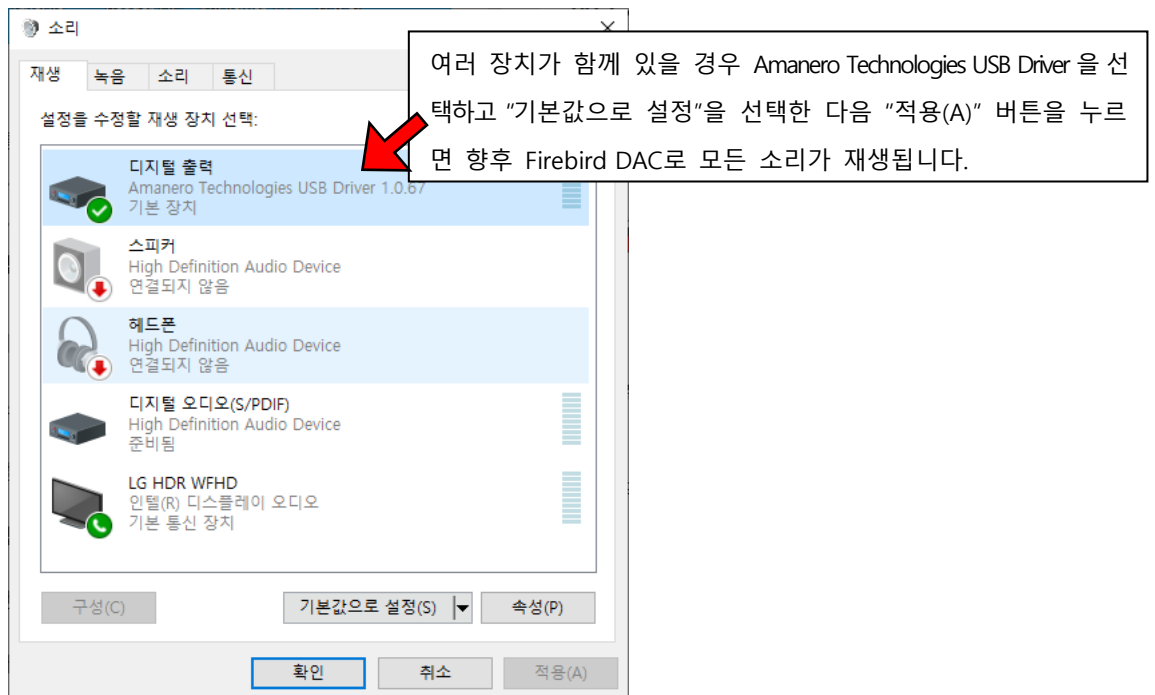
소리

재생 녹음 소리 통신

설정을 수정할 재생 장치 선택:

여러 장치가 함께 있을 경우 Amanero Technologies USB Driver 을 선택하고 "기본값으로 설정"을 선택한 다음 "적용(A)" 버튼을 누르면 향후 Firebird DAC로 모든 소리가 재생됩니다.

디지털 출력
Amanero Technologies USB Driver 1.0.67
기본 장치

스피커
High Definition Audio Device
연결되지 않음

헤드폰
High Definition Audio Device
연결되지 않음

디지털 오디오(S/PDIF)
High Definition Audio Device
준비됨

LG HDR WFHD
인텔(R) 디스플레이 오디오
기본 통신 장치

구성(C) 기본값으로 설정(S) 속성(P)

확인 취소 적용(A)